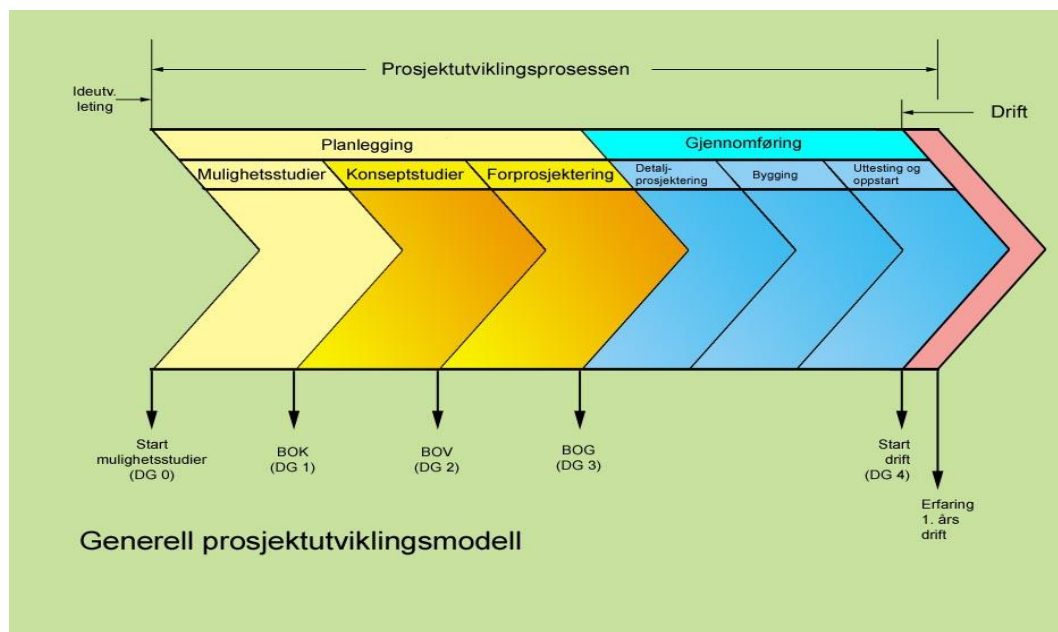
Prosjektutviklingsprosessen

Ideutv. leting

Drift

Planlegging

Gjennomføring

Mulighetsstudier

Konseptstudier

Forprosjektering

Detalj-prosjektering

Bygging

Uttesting og oppstart

Start mulighetsstudier (DG 0)

BOK (DG 1)

BOV (DG 2)

BOG (DG 3)

Start drift (DG 4)

Erfaring 1. års drift

Generell prosjektutviklingsmodell